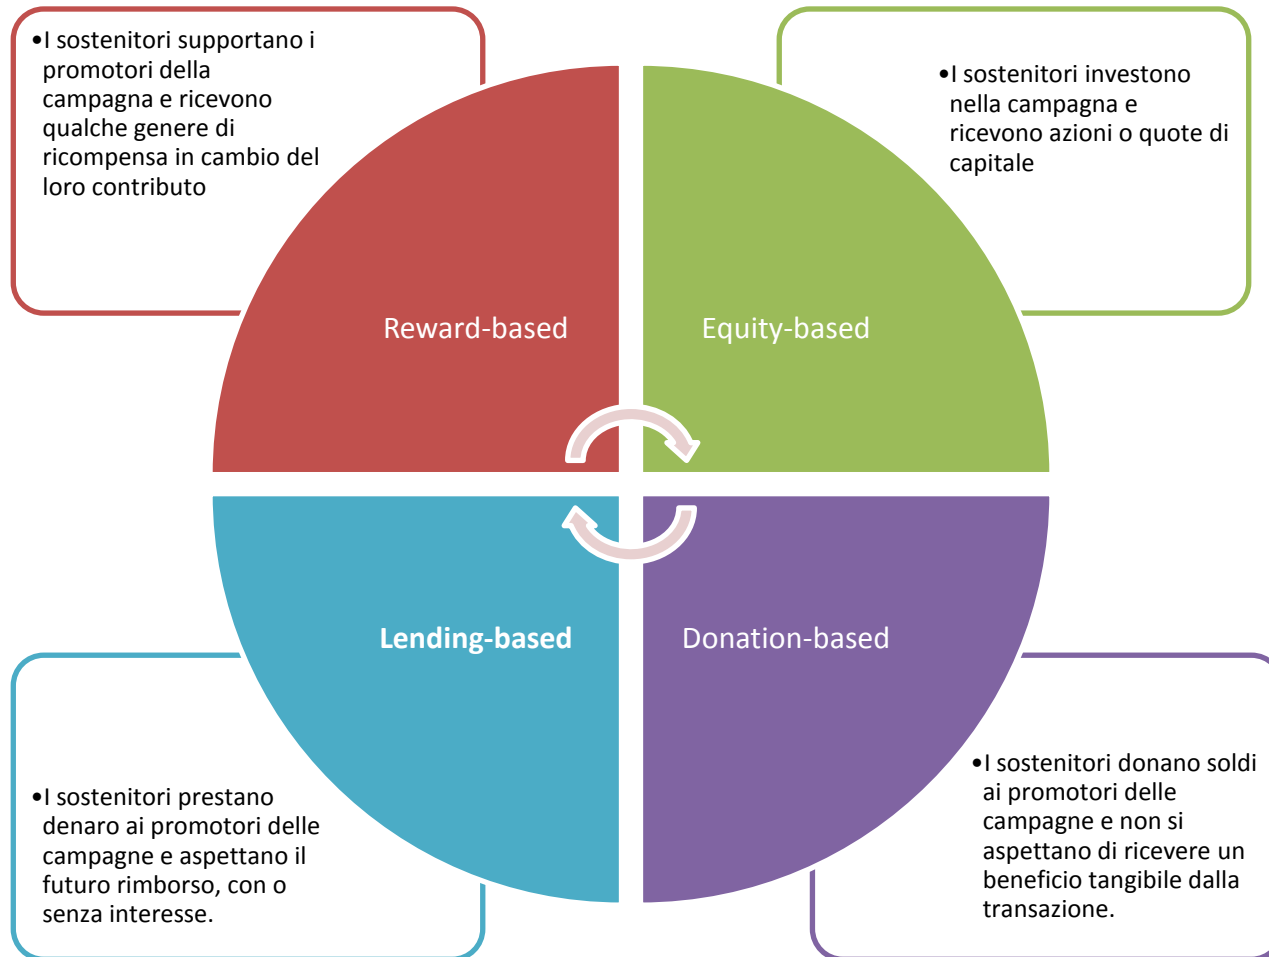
•I sostenitori supportano i promotori della campagna e ricevono qualche genere di ricompensa in cambio del loro contributo

•I sostenitori investono nella campagna e ricevono azioni o quote di capitale

Reward-based

Equity-based

Lending-based

Donation-based

•I sostenitori prestano denaro ai promotori delle campagne e aspettano il futuro rimborso, con o senza interesse.

•I sostenitori donano soldi ai promotori delle campagne e non si aspettano di ricevere un beneficio tangibile dalla transazione.